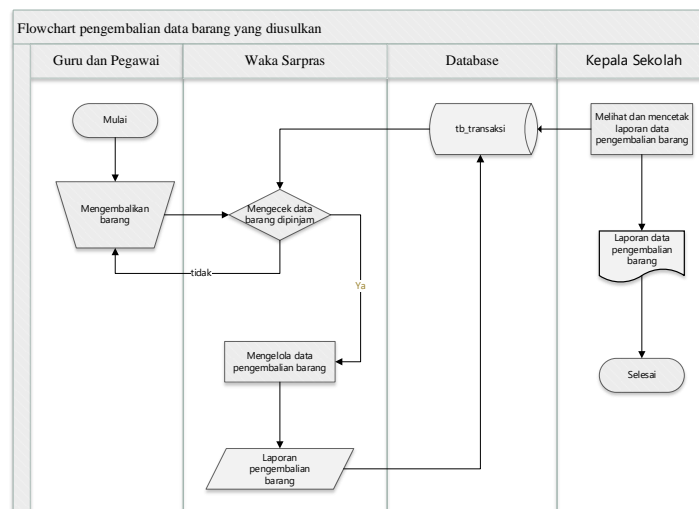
Flowchart pengembalian data barang yang diusulkan

Guru dan Pegawai

Waka Sarpras

Database

Kepala Sekolah

Mulai

Mengembalikan barang

Mengecek data barang dipinjam

tidak

Ya

tb_transaksi

Melihat dan mencetak laporan data pengembalian barang

Laporan data pengembalian barang

Mengelola data pengembalian barang

Selesai

Laporan pengembalian barang